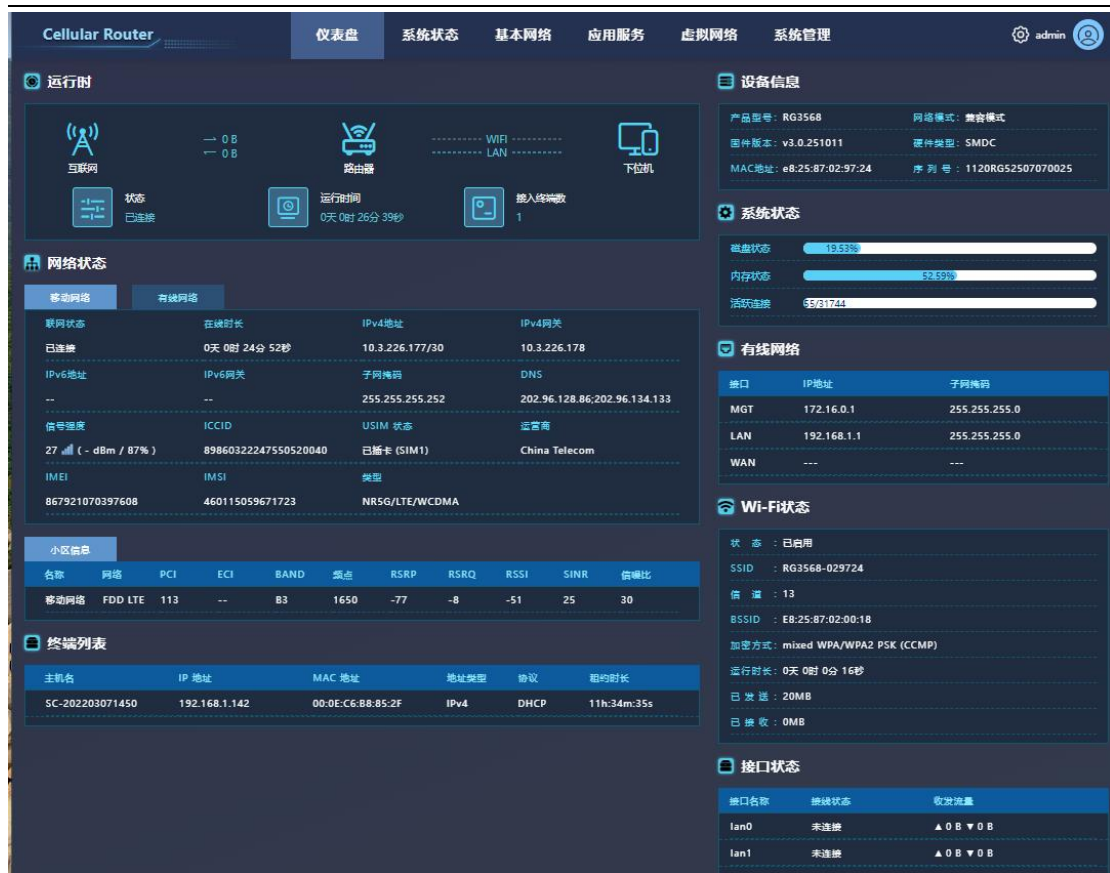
Cellular Router

仪表盘 系统状态 基本网络 应用服务 虚拟网络 系统管理

admin

运行时

互联网

→ 0 B
← 0 B

路由器

WIFI
LAN

下位机

状态
已连接

运行时间
0天 0时 26分 39秒

接入终端数
1

网络状态

移动网络 有线网络

| 联网状态 | 在线时长 | IPv4地址 | IPv4网关 |
|---|---|---|---|
| 已连接 | 0天 0时 24分 52秒 | 10.3.226.177/30 | 10.3.226.178 |
| IPv6地址 | IPv6网关 | 子网掩码 | DNS |
| -- | -- | 255.255.255.252 | 202.96.128.86;202.96.134.133 |
| 信号强度 | ICCID | USIM 状态 | 运营商 |
| 27 ( - dBm / 87% ) | 89860322247550520040 | 已插卡 (SIM1) | China Telecom |
| IMEI | IMSI | 类型 | |
| 867921070397608 | 460115059671723 | NR5G/LTE/WCDMA | |

小区信息

| 名称 | 网络 | PCI | ECI | BAND | 频点 | RSRP | RSRQ | RSSI | SINR | 信噪比 |
|---|---|---|---|---|---|---|---|---|---|---|
| 移动网络 | FDD LTE | 113 | -- | B3 | 1650 | -77 | -8 | -51 | 25 | 30 |

终端列表

| 主机名 | IP 地址 | MAC 地址 | 地址类型 | 协议 | 租约时长 |
|---|---|---|---|---|---|
| SC-202203071450 | 192.168.1.142 | 00:0E:C6:B8:85:2F | IPv4 | DHCP | 11h:34m:35s |

设备信息

产品型号：RG3568
网络模式：兼容模式
固件版本：v3.0.251011
硬件类型：SMDC
MAC地址：e8:25:87:02:97:24
序 列 号：1120RG52507070025

系统状态

磁盘状态 19.53%
内存状态 52.59%
活跃连接 55/31744

有线网络

| 接口 | IP地址 | 子网掩码 |
|---|---|---|
| MGT | 172.16.0.1 | 255.255.255.0 |
| LAN | 192.168.1.1 | 255.255.255.0 |
| WAN | --- | --- |

Wi-Fi状态

状 态 ：已启用
SSID ：RG3568-029724
信 道 ：13
BSSID ：E8:25:87:02:00:18
加密方式：mixed WPA/WPA2 PSK (CCMP)
运行时长：0天 0时 0分 16秒
已 发 送：20MB
已 接 收：0MB

接口状态

| 接口名称 | 接线状态 | 收发流量 |
|---|---|---|
| lan0 | 未连接 | ▲0 B ▼0 B |
| lan1 | 未连接 | ▲0 B ▼0 B |